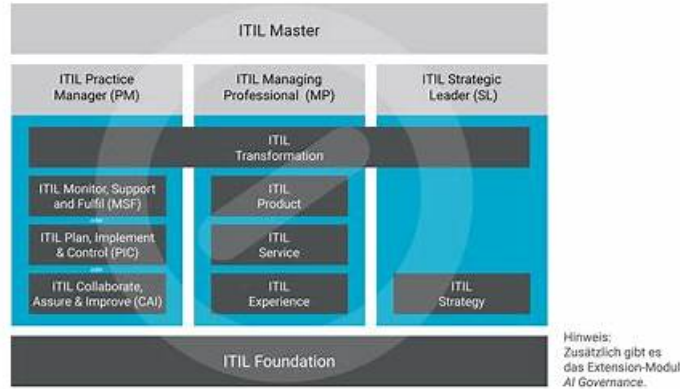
ITIL Master

ITIL Practice Manager (PM)

ITIL Managing Professional (MP)

ITIL Strategic Leader (SL)

ITIL Transformation

ITIL Monitor, Support and Fulfil (MSF)

ITIL Plan, Implement & Control (PIC)

ITIL Collaborate, Assure & Improve (CAI)

ITIL Product

ITIL Service

ITIL Experience

ITIL Strategy

ITIL Foundation

Hinweis: Zusätzlich gibt es das Extension-Modul AI Governance.